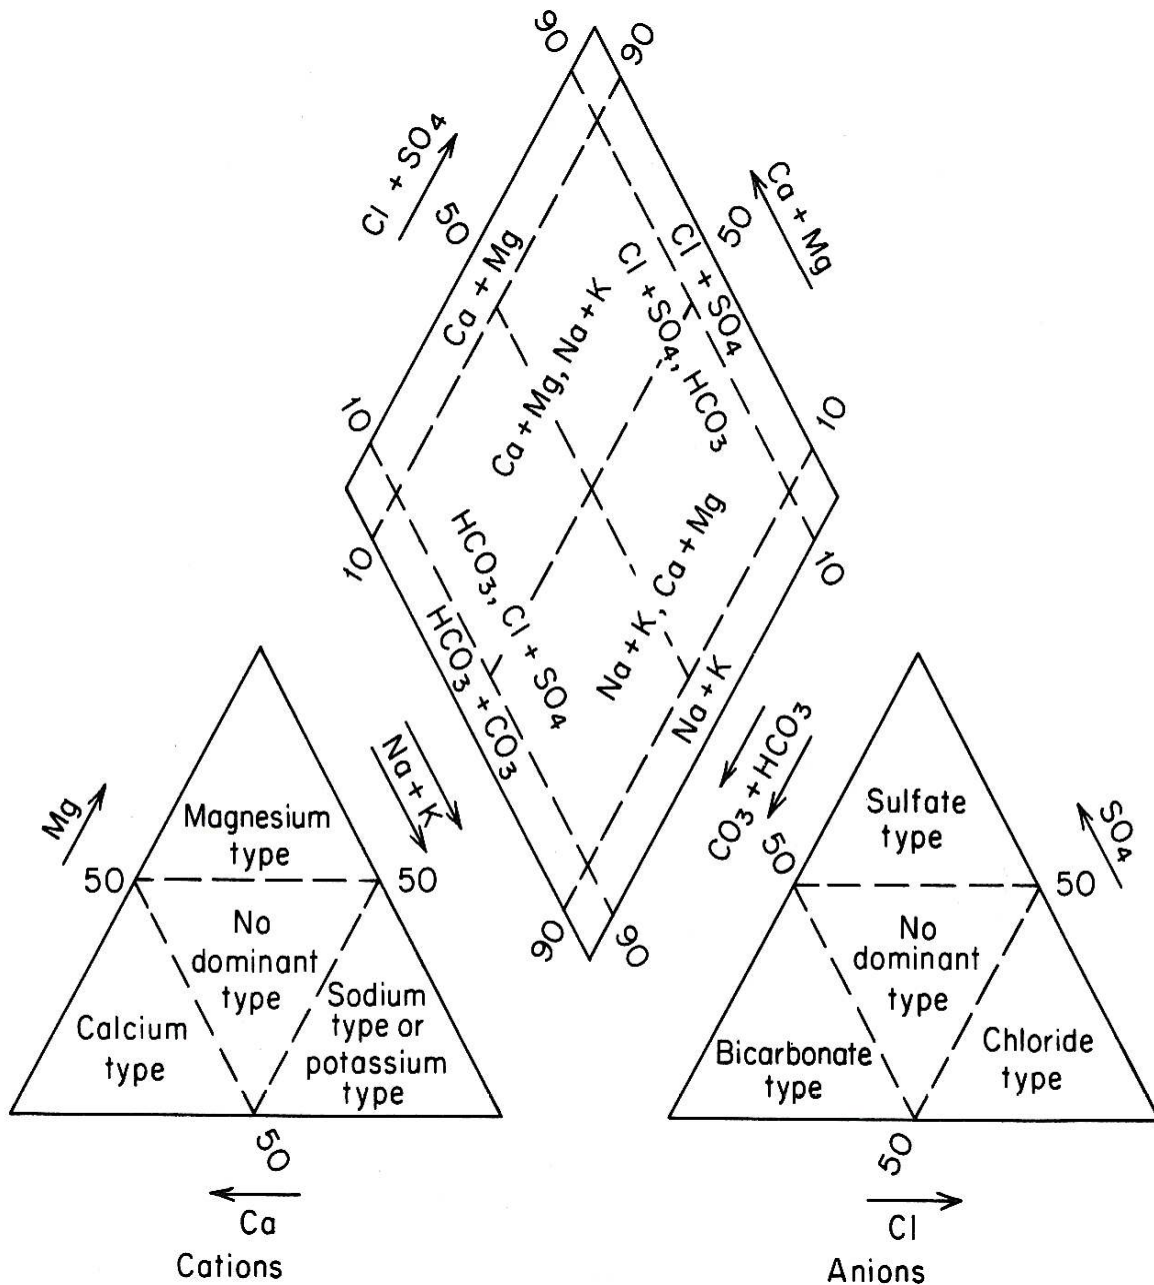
90
90
$Cl + SO_4$
$Ca + Mg$
50
50
$Ca + Mg$
$Cl + SO_4$
$Ca + Mg, Na + K$
$Cl + SO_4, HCO_3$
10
10
$Ca + Mg, Na + K$
$HCO_3, Cl + SO_4$
$Na + K, Ca + Mg$
10
10
$HCO_3 + CO_3$
$Na + K$
90
90
Mg
$Na + K$
Magnesium type
50
50
No dominant type
Calcium type
Sodium type or potassium type
50
Ca
Cations
$CO_3 + HCO_3$
$SO_4$
Sulfate type
50
50
No dominant type
Bicarbonate type
Chloride type
50
Cl
Anions